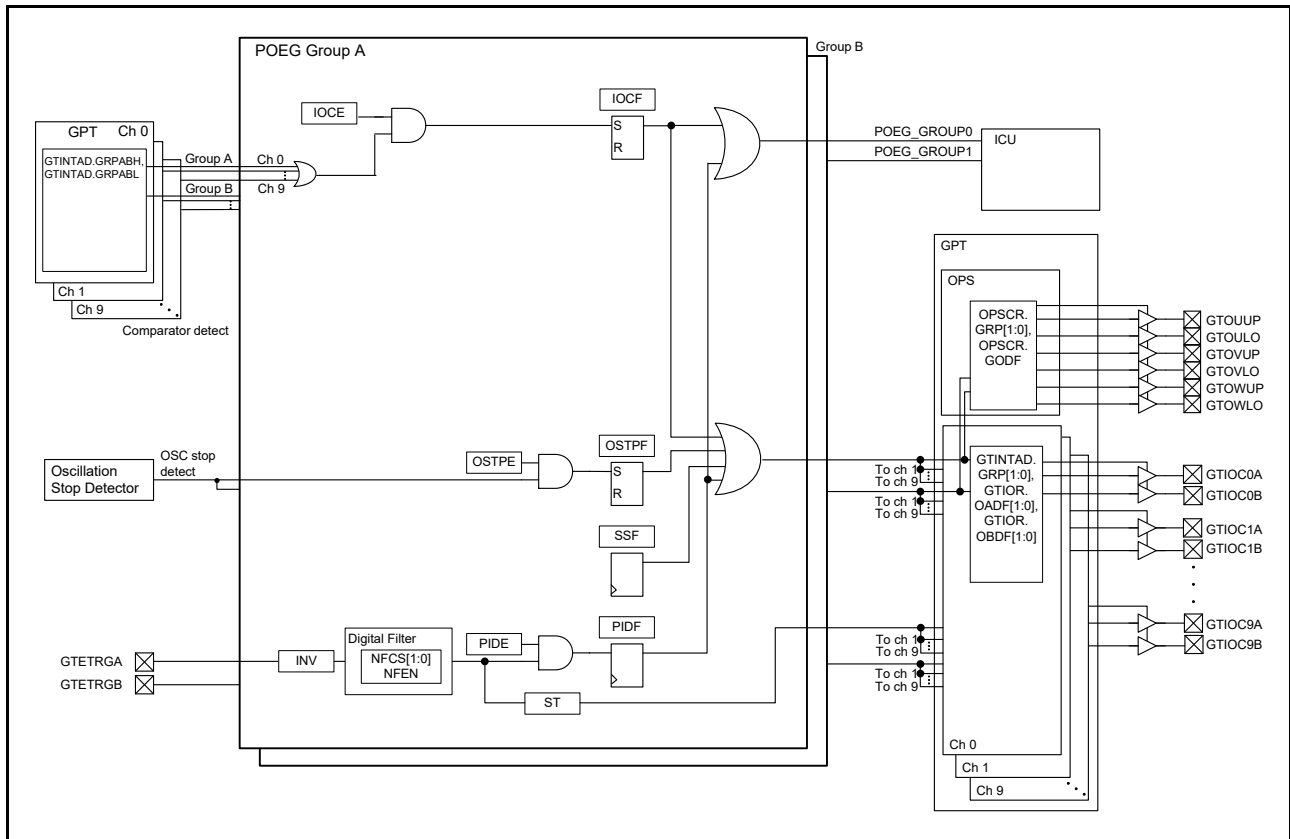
POEG Group A

Group B

IOCE

IOCF

S

R

GPT Ch 0

GTINTAD.GRPABH, GTINTAD.GRPABL

Group A

Ch 0

Group B

Ch 9

Ch 1

Ch 9

Comparator detect

POEG_GROUP0

POEG_GROUP1

ICU

GPT

OPS

OPSCR. GRP[1:0], OPSCR. GODF

GTOUUP

GTOULO

GTOVUP

GTOVLO

GTOWUP

GTOWLO

Oscillation Stop Detector

OSC stop detect

OSTPE

OSTPF

S

R

To ch 1

To ch 9

To ch 1

To ch 9

GTINTAD. GRP[1:0], GTIOR. OADF[1:0], GTIOR. OBDF[1:0]

GTIOC0A

GTIOC0B

GTIOC1A

GTIOC1B

SSF

GTIOC9A

GTIOC9B

Digital Filter

NFCS[1:0] NFEN

PIDE

PIDF

GTETRGA

GTETRGB

INV

To ch 1

To ch 9

To ch 1

To ch 9

ST

Ch 0

Ch 1

Ch 9